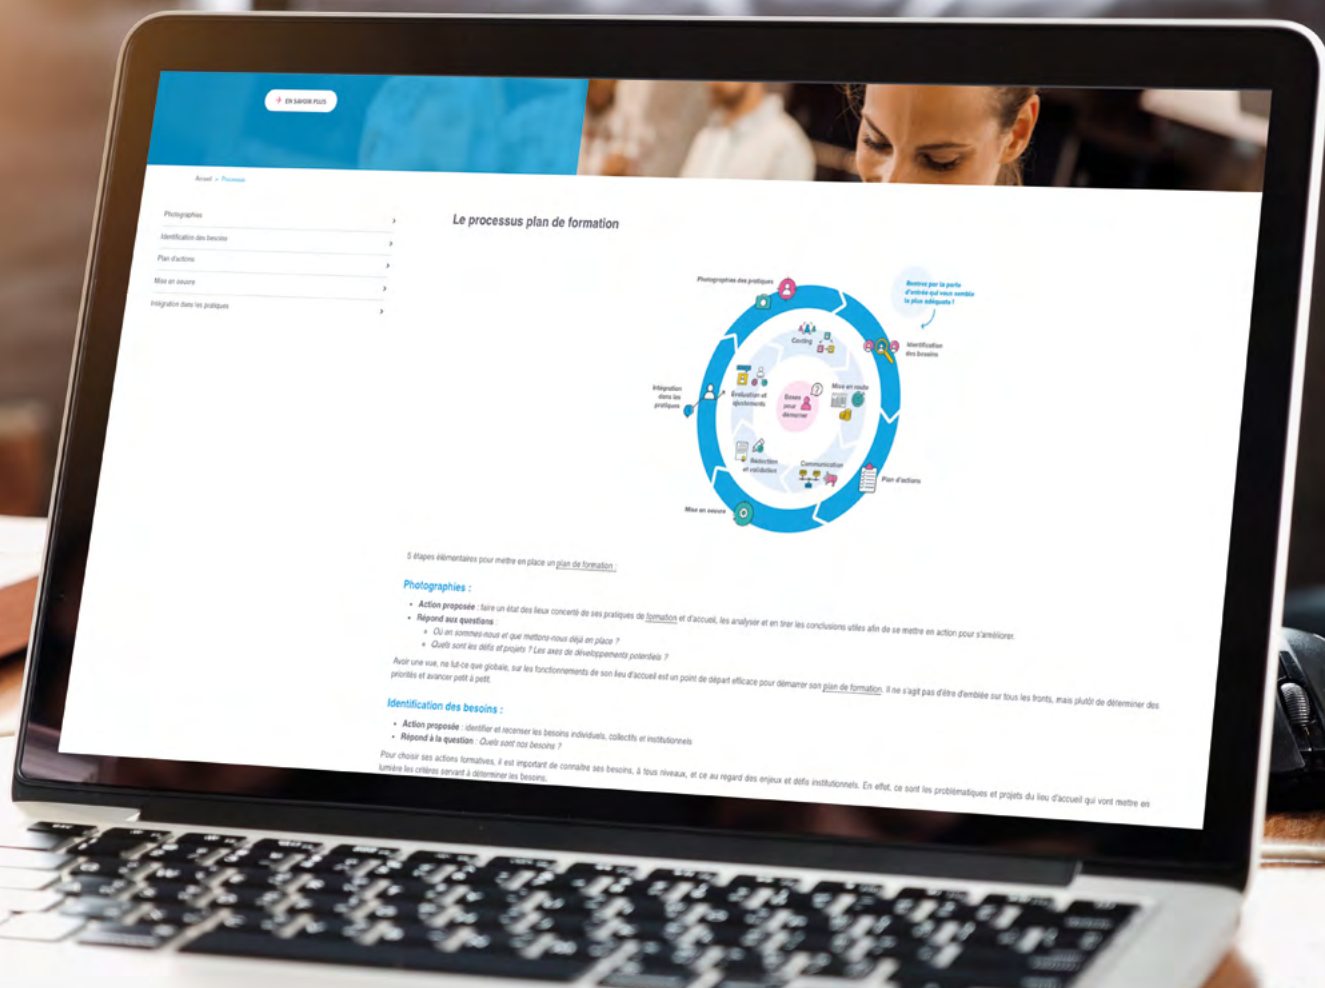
EN SAVOIR PLUS

Accueil > Processus

Photographies
Identification des besoins
Plan d'actions
Mise en œuvre
Intégration dans les pratiques

Le processus plan de formation

Photographies des pratiques
Commencez par la porte d'entrée qui vous semble la plus adéquate !
Identification des besoins
Costing
Mise en route
Bases pour démarrer
Évaluation et ajustements
Intégration dans les pratiques
Sélection et validation
Communication
Plan d'actions
Mise en œuvre

5 étapes élémentaires pour mettre en place un plan de formation :

Photographies :

• Action proposée : faire un état des lieux concerté de ses pratiques de formation et d'accueil, les analyser et en tirer les conclusions utiles afin de se mettre en action pour s'améliorer.
• Répond aux questions :
◦ Où en sommes-nous et que mettons-nous déjà en place ?
◦ Quels sont les défis et projets ? Les axes de développements potentiels ?

Avoir une vue, ne fût-ce que globale, sur les fonctionnements de son lieu d'accueil est un point de départ efficace pour démarrer son plan de formation. Il ne s'agit pas d'être d'emblée sur tous les fronts, mais plutôt de déterminer des priorités et avancer petit à petit.

Identification des besoins :

• Action proposée : identifier et recenser les besoins individuels, collectifs et institutionnels
• Répond à la question : Quels sont nos besoins ?

Pour choisir ses actions formatives, il est important de connaître ses besoins, à tous niveaux, et ce au regard des enjeux et défis institutionnels. En effet, ce sont les problématiques et projets du lieu d'accueil qui vont mettre en lumière les critères servant à déterminer les besoins.